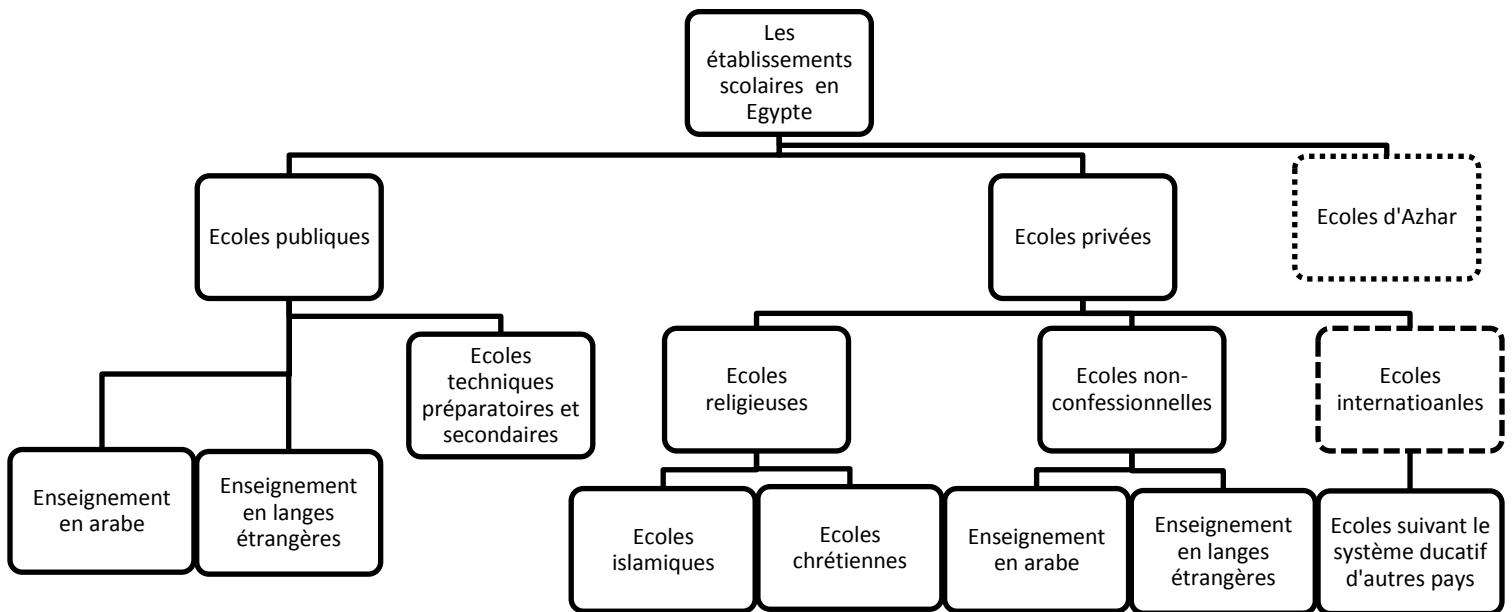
Les établissements scolaires en Egypte

Ecoles publiques

Ecoles privées

Ecoles d'Azhar

Enseignement en arabe

Enseignement en langes étrangères

Ecoles techniques préparatoires et secondaires

Ecoles religieuses

Ecoles non-confessionnelles

Ecoles internatioanles

Ecoles islamiques

Ecoles chrétiennes

Enseignement en arabe

Enseignement en langes étrangères

Ecoles suivant le système ducatif d'autres pays